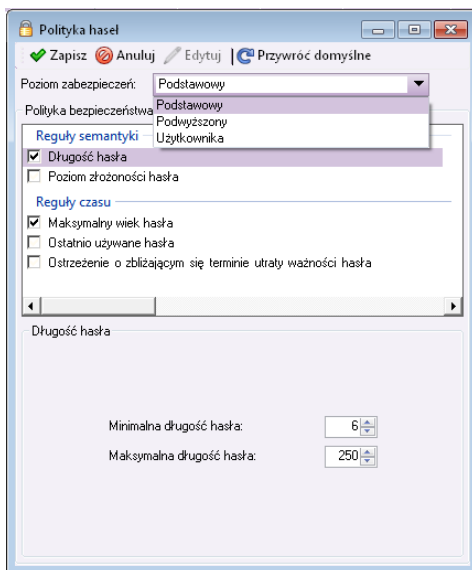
Polityka haseł

Zapisz Anuluj Edytuj Przywróć domyślne

Poziom zabezpieczeń: Podstawowy

Podstawowy
Podwyższony
Użytkownika

Polityka bezpieczeństwa

Reguły semantyki
☑ Długość hasła
☐ Poziom złożoności hasła

Reguły czasu
☑ Maksymalny wiek hasła
☐ Ostatnio używane hasła
☐ Ostrzeżenie o zbliżającym się terminie utraty ważności hasła

Długość hasła

Minimalna długość hasła: 6
Maksymalna długość hasła: 250